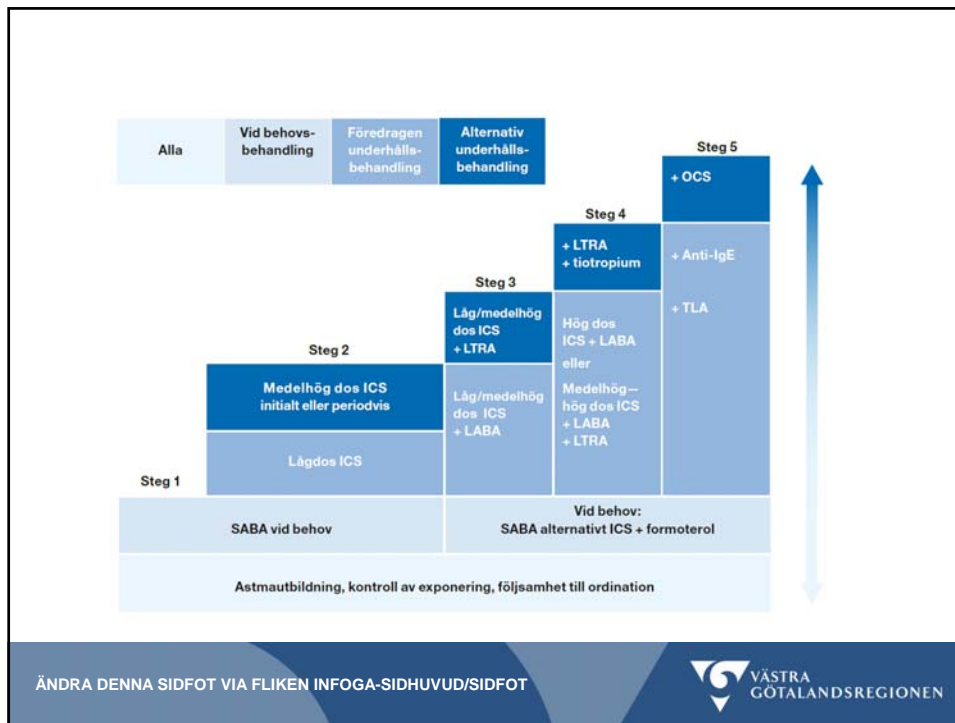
Alla

Vid behovsbehandling

Föredragen underhållsbehandling

Alternativ underhållsbehandling

Steg 5

+ OCS

+ Anti-IgE

+ TLA

Steg 4

+ LTRA
+ tiotropium

Hög dos ICS + LABA

eller

Medelhög—hög dos ICS
+ LABA
+ LTRA

Steg 3

Låg/medelhög dos ICS
+ LTRA

Låg/medelhög dos ICS
+ LABA

Steg 2

Medelhög dos ICS initialt eller periodvis

Lågdos ICS

Steg 1

SABA vid behov

Vid behov:
SABA alternativt ICS + formoterol

Astmautbildning, kontroll av exponering, följsamhet till ordination

ÄNDRA DENNA SIDFOT VIA FLIKEN INFOGA-SIDHUVUD/SIDFOT

VÄSTRA GÖTALANDSREGIONEN